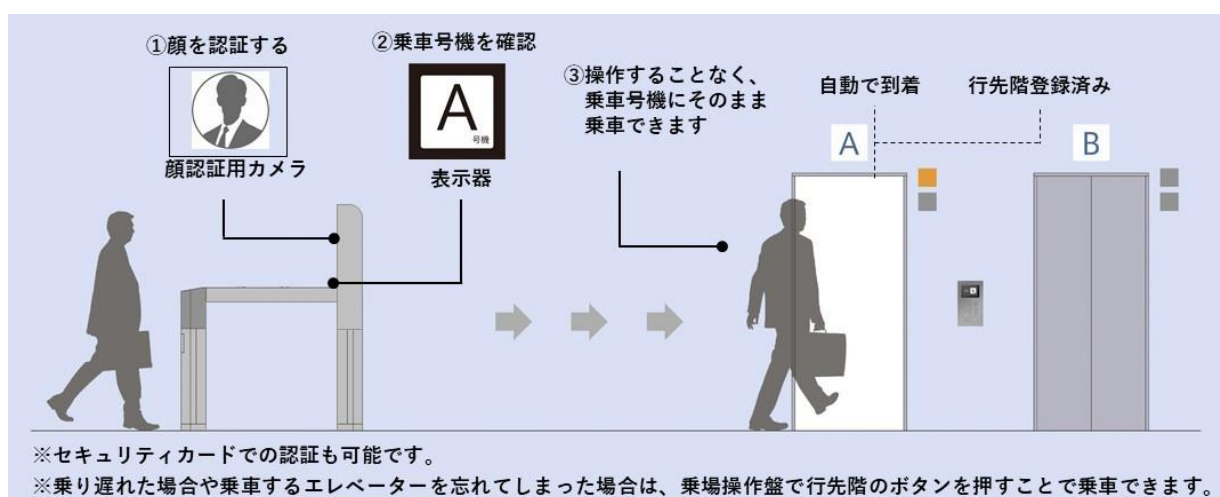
①顔を認証する

顔認証用カメラ

②乗車号機を確認

A
号機

表示器

③操作することなく、乗車号機にそのまま乗車できます

自動で到着

行先階登録済み

A

B

※セキュリティカードでの認証も可能です。
※乗り遅れた場合や乗車するエレベーターを忘れてしまった場合は、乗場操作盤で行先階のボタンを押すことで乗車できます。